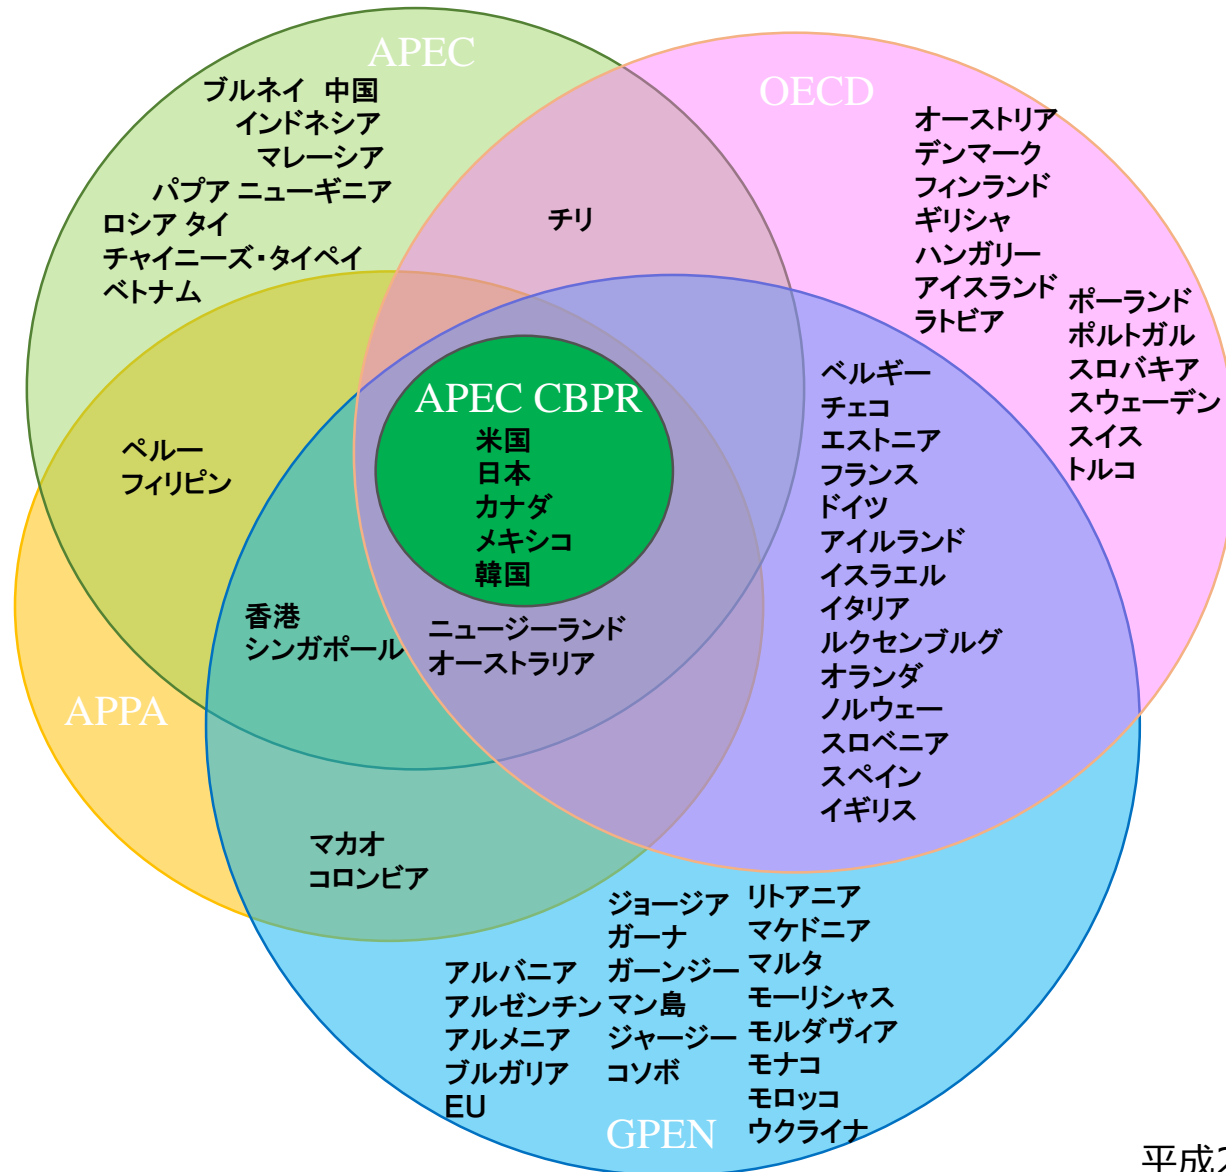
APEC

ブルネイ 中国
インドネシア
マレーシア
パプア ニューギニア
ロシア タイ
チャイニーズ・タイペイ
ベトナム

OECD

オーストリア
デンマーク
フィンランド
ギリシャ
ハンガリー
アイスランド
ラトビア

ポーランド
ポルトガル
スロバキア
スウェーデン
スイス
トルコ

チリ

APEC CBPR
米国
日本
カナダ
メキシコ
韓国

ペルー
フィリピン

ベルギー
チェコ
エストニア
フランス
ドイツ
アイルランド
イスラエル
イタリア
ルクセンブルグ
オランダ
ノルウェー
スロベニア
スペイン
イギリス

香港
シンガポール

ニュージーランド
オーストラリア

APPA

マカオ
コロンビア

ジョージア
ガーナ
ガーンジー
マン島
ジャージー
コソボ

リトアニア
マケドニア
マルタ
モーリシャス
モルダヴィア
モナコ
モロッコ
ウクライナ

アルバニア
アルゼンチン
アルメニア
ブルガリア
EU

GPEN

平成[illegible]